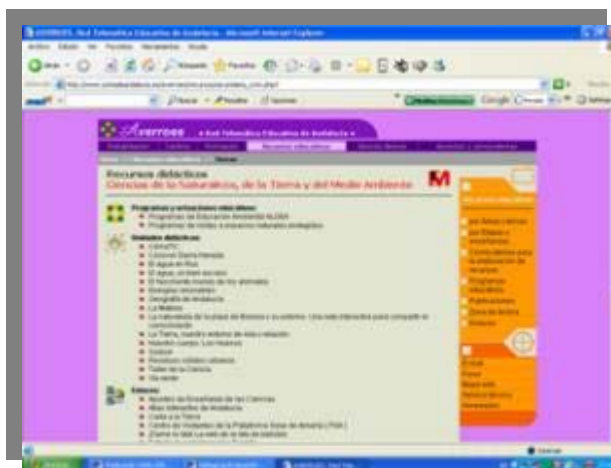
AVERROES. Red Telemática Educativa de Andalucía - Microsoft Internet Explorer

Archivo Edición Ver Favoritos Herramientas Ayuda

Averroes • Red Telemática Educativa de Andalucía •

Recursos educativos

Recursos didácticos
Ciencias de la Naturaleza, de la Tierra y del Medio Ambiente

Programas y actuaciones educativas
Programas de Educación Ambiental ALDEA
Programas de visitas a espacios naturales andaluces

Unidades didácticas
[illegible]
El agua en Ríos
El agua, un bien escaso
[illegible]
Geografía de Andalucía
La Materia
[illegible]
La Tierra, nuestro entorno de vida y relación
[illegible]
Taller de la Ciencia

Enlaces
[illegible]
Atlas interactivo de Andalucía
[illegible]

Programas educativos
Publicaciones
Zona de lectura

Google

Internet